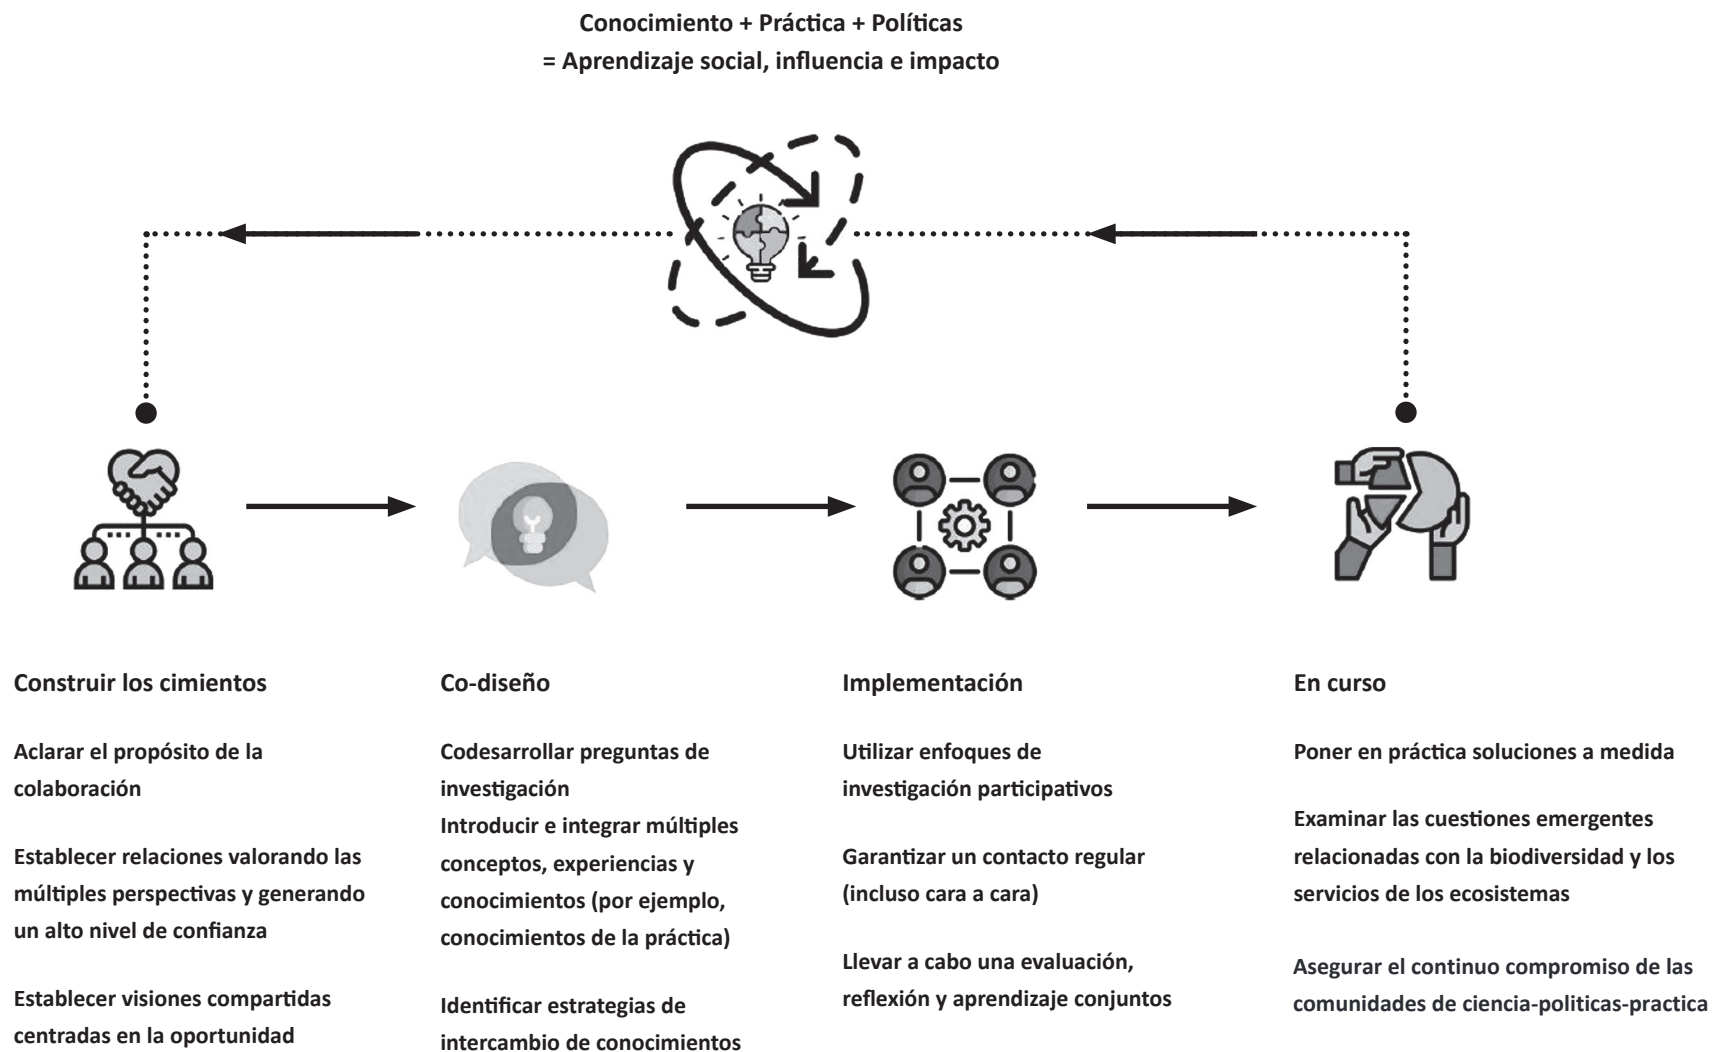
Conocimiento + Práctica + Políticas
= Aprendizaje social, influencia e impacto

Construir los cimientos

Aclarar el propósito de la colaboración

Establecer relaciones valorando las múltiples perspectivas y generando un alto nivel de confianza

Establecer visiones compartidas centradas en la oportunidad

Co-diseño

Codesarrollar preguntas de investigación
Introducir e integrar múltiples conceptos, experiencias y conocimientos (por ejemplo, conocimientos de la práctica)

Identificar estrategias de intercambio de conocimientos

Implementación

Utilizar enfoques de investigación participativos

Garantizar un contacto regular (incluso cara a cara)

Llevar a cabo una evaluación, reflexión y aprendizaje conjuntos

En curso

Poner en práctica soluciones a medida

Examinar las cuestiones emergentes relacionadas con la biodiversidad y los servicios de los ecosistemas

Asegurar el continuo compromiso de las comunidades de ciencia-politicas-practica